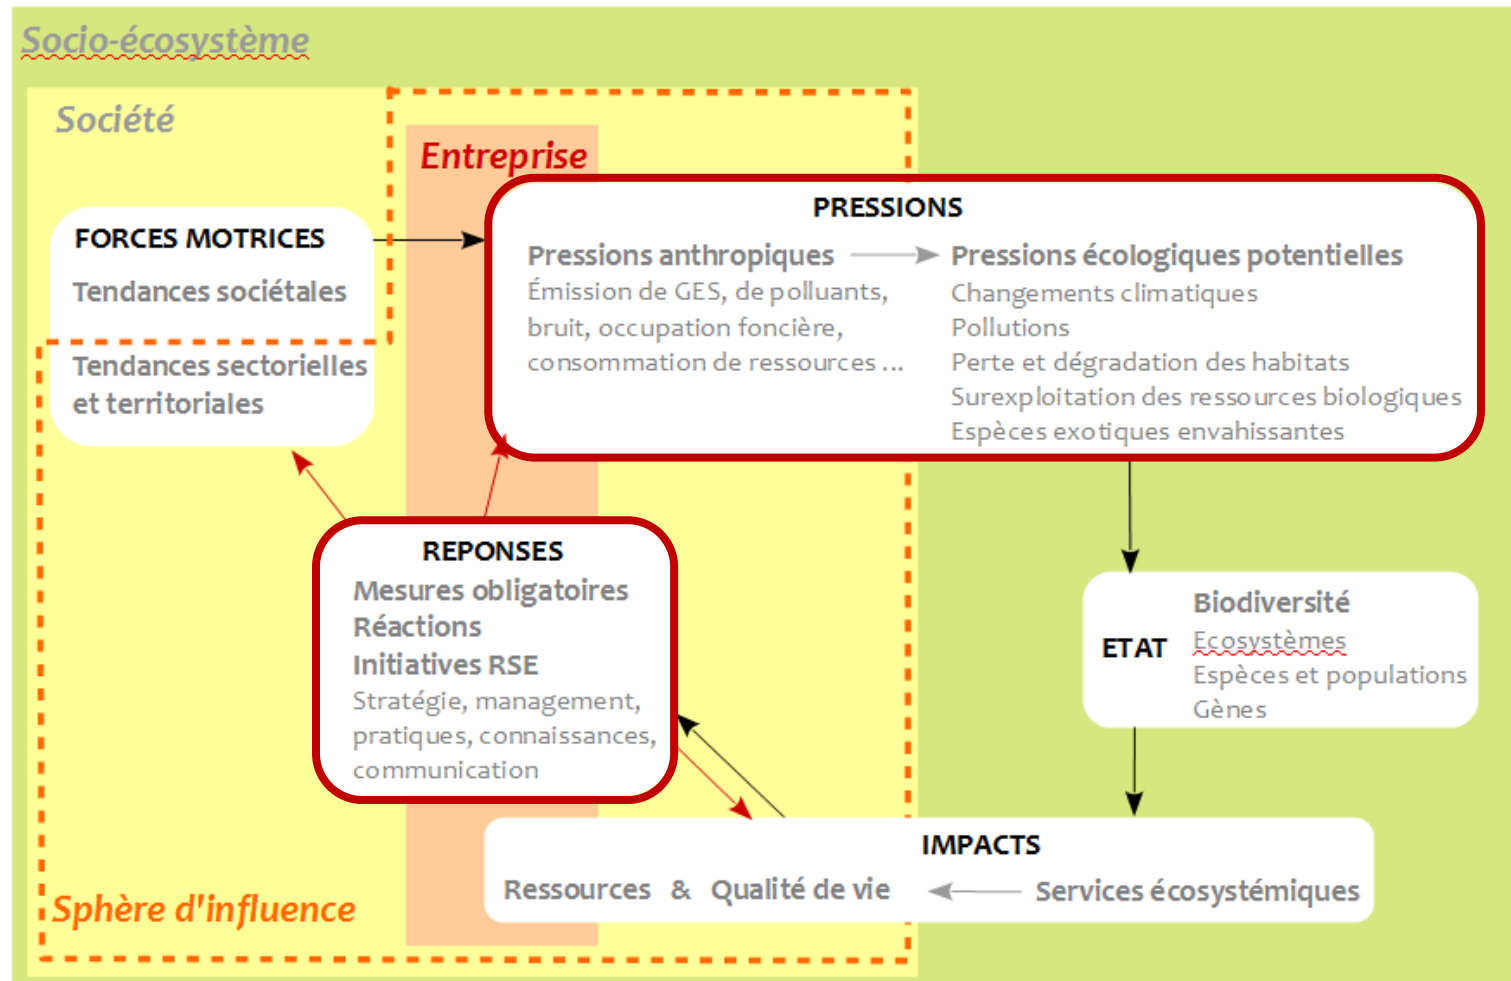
Socio-écosystème

Société

Entreprise

FORCES MOTRICES
Tendances sociétales
Tendances sectorielles et territoriales

PRESSIONS
Pressions anthropiques
Émission de GES, de polluants, bruit, occupation foncière, consommation de ressources ...
Pressions écologiques potentielles
Changements climatiques
Pollutions
Perte et dégradation des habitats
Surexploitation des ressources biologiques
Espèces exotiques envahissantes

REPONSES
Mesures obligatoires
Réactions
Initiatives RSE
Stratégie, management, pratiques, connaissances, communication

ETAT
Biodiversité
Ecosystèmes
Espèces et populations
Gènes

IMPACTS
Ressources & Qualité de vie
Services écosystémiques

Sphère d'influence